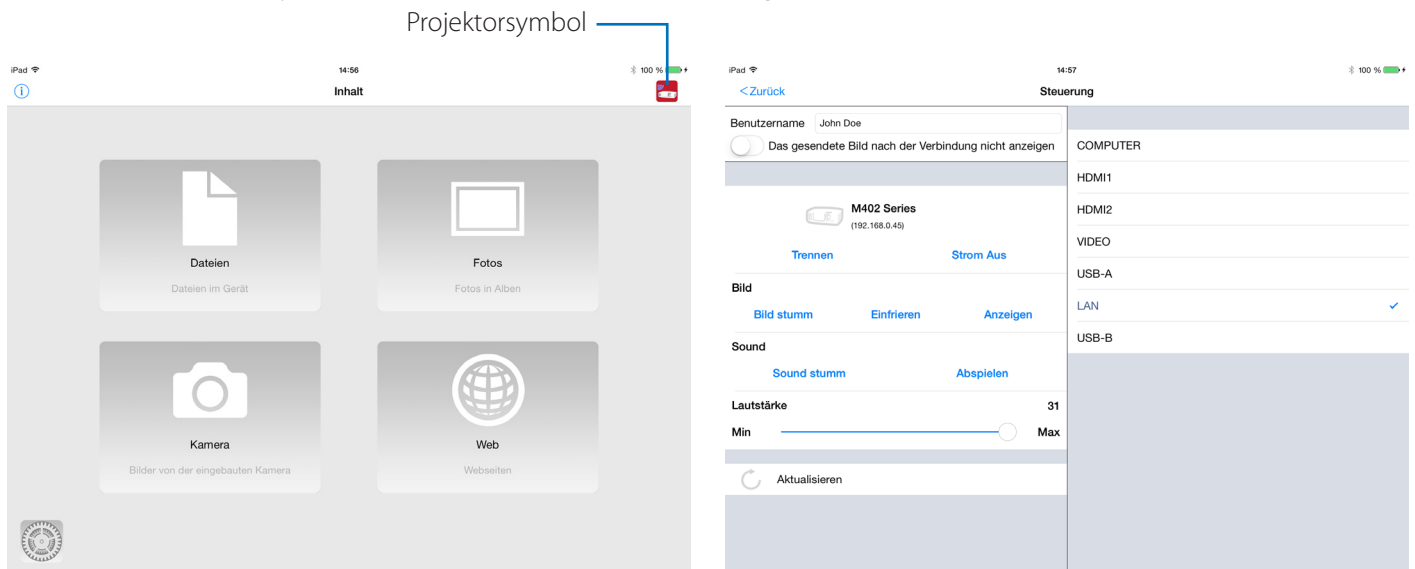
Projektorsymbol

iPad
14:56
100 %
Inhalt

Dateien
Dateien im Gerät

Fotos
Fotos in Alben

Kamera
Bilder von der eingebauten Kamera

Web
Webseiten

iPad
14:57
100 %
<Zurück
Steuerung

Benutzername John Doe
Das gesendete Bild nach der Verbindung nicht anzeigen

M402 Series
(192.168.0.45)

Trennen
Strom Aus

Bild
Bild stumm
Einfrieren
Anzeigen

Sound
Sound stumm
Abspielen

Lautstärke 31
Min
Max

Aktualisieren

COMPUTER
HDMI1
HDMI2
VIDEO
USB-A
LAN
USB-B